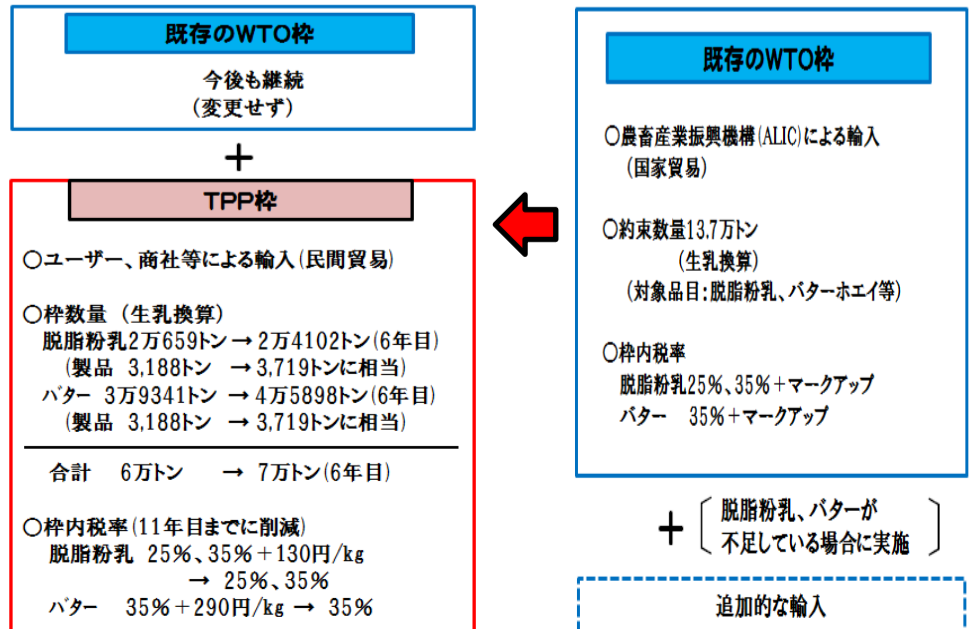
既存のWTO枠

今後も継続
（変更せず）

＋

TPP枠

○ユーザー、商社等による輸入（民間貿易）

○枠数量（生乳換算）
脱脂粉乳2万659トン → 2万4102トン(6年目)
（製品 3,188トン → 3,719トンに相当）
バター 3万9341トン → 4万5898トン(6年目)
（製品 3,188トン → 3,719トンに相当）

合計 6万トン → 7万トン(6年目)

○枠内税率（11年目までに削減）
脱脂粉乳 25%、35%＋130円/kg
→ 25%、35%
バター 35%＋290円/kg → 35%

既存のWTO枠

○農畜産業振興機構(ALIC)による輸入
（国家貿易）

○約束数量13.7万トン
（生乳換算）
（対象品目：脱脂粉乳、バターホエイ等）

○枠内税率
脱脂粉乳25%、35%＋マークアップ
バター 35%＋マークアップ

＋ 脱脂粉乳、バターが
不足している場合に実施

追加的な輸入